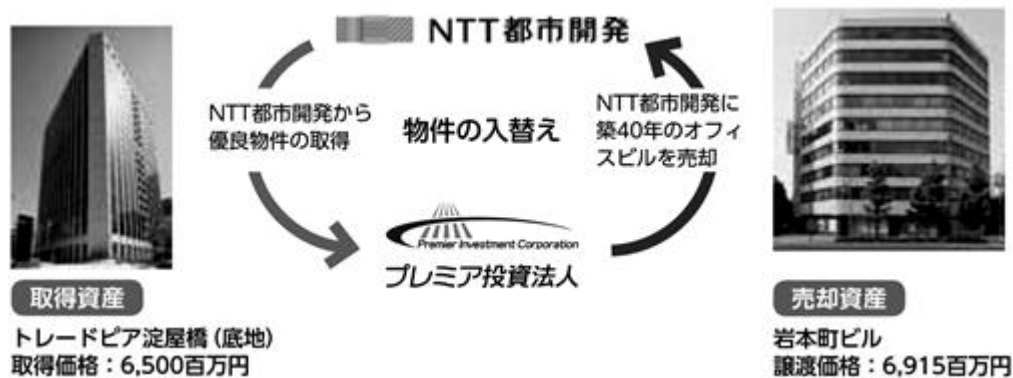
NTT都市開発

NTT都市開発から優良物件の取得

物件の入替え

NTT都市開発に築40年のオフィスビルを売却

Premier Investment Corporation
プレミア投資法人

取得資産
トレードピア淀屋橋（底地）
取得価格：6,500百万円

売却資産
岩本町ビル
譲渡価格：6,915百万円